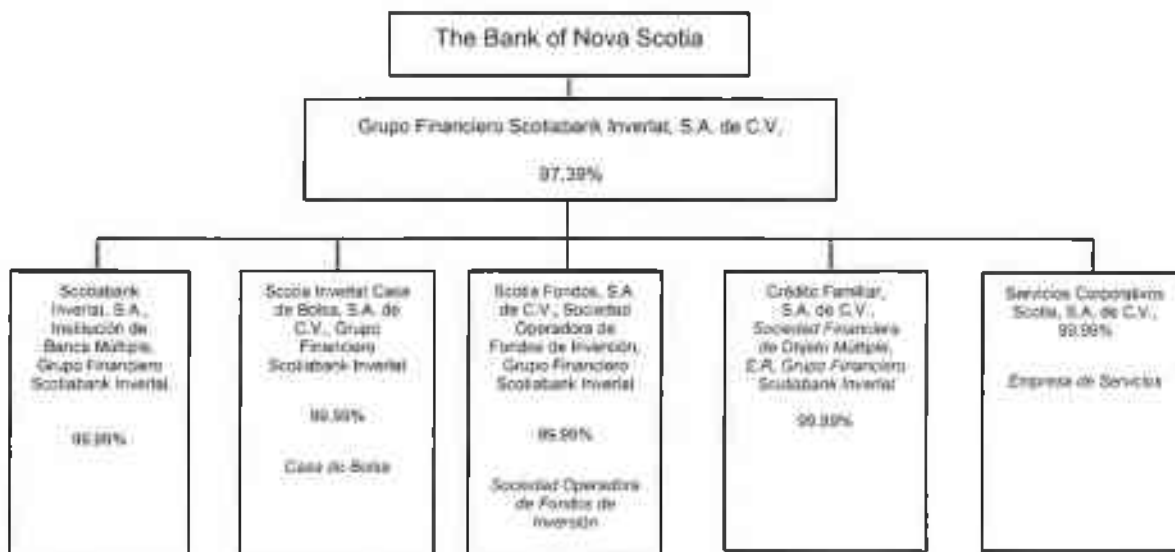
The Bank of Nova Scotia

Grupo Financiero Scotiabank Inverlat, S.A. de C.V.

97.39%

Scotiabank Inverlat, S.A., Institución de Banca Múltiple, Grupo Financiero Scotiabank Inverlat

99.99%

Scotia Inverlat Casa de Bolsa, S.A. de C.V., Grupo Financiero Scotiabank Inverlat

99.99%

Casa de Bolsa

Scotia Fondos, S.A. de C.V., Sociedad Operadora de Fondos de Inversión, Grupo Financiero Scotiabank Inverlat

99.99%

Sociedad Operadora de Fondos de Inversión

Crédito Familiar, S.A. de C.V., Sociedad Financiera de Objeto Múltiple, E.R. Grupo Financiero Scotiabank Inverlat

99.99%

Servicios Corporativos Scotia, S.A. de C.V., 99.99%

Empresa de Servicios